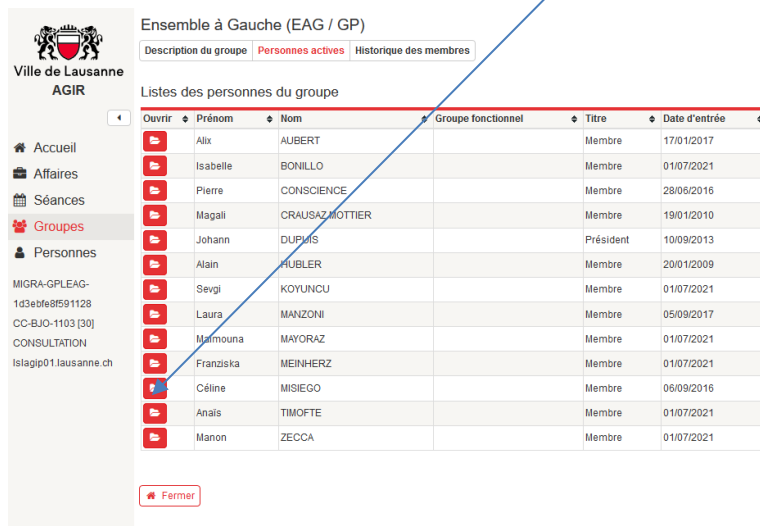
Ville de Lausanne
AGIR

Accueil
Affaires
Séances
Groupes
Personnes

MIGRA-GPLEAG-1d3ebfe8f591128
CC-BJO-1103 [30]
CONSULTATION
lslagip01.lausanne.ch

Ensemble à Gauche (EAG / GP)

Description du groupe | Personnes actives | Historique des membres

Listes des personnes du groupe

| Ouvrir | Prénom | Nom | Groupe fonctionnel | Titre | Date d'entrée |
|---|---|---|---|---|---|
| | Alix | AUBERT | | Membre | 17/01/2017 |
| | Isabelle | BONILLO | | Membre | 01/07/2021 |
| | Pierre | CONSCIENCE | | Membre | 28/06/2016 |
| | Magali | CRAUSAZ MOTTIER | | Membre | 19/01/2010 |
| | Johann | DUPUIS | | Président | 10/09/2013 |
| | Alain | HUBLER | | Membre | 20/01/2009 |
| | Sevgi | KOYUNCU | | Membre | 01/07/2021 |
| | Laura | MANZONI | | Membre | 05/09/2017 |
| | Maimouna | MAYORAZ | | Membre | 01/07/2021 |
| | Franziska | MEINHERZ | | Membre | 01/07/2021 |
| | Céline | MISIEGO | | Membre | 06/09/2016 |
| | Anaïs | TIMOFTE | | Membre | 01/07/2021 |
| | Manon | ZECCA | | Membre | 01/07/2021 |

Fermer